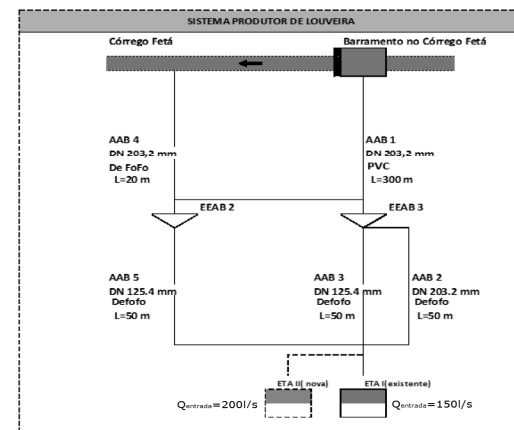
SISTEMA PRODUTOR DE LOUVEIRA

Córrego Fetá

Barramento no Córrego Fetá

AAB 4
DN 203,2 mm
De FoFo
L=20 m

AAB 1
DN 203,2 mm
PVC
L=300 m

EEAB 2

EEAB 3

AAB 5
DN 125.4 mm
Defofo
L=50 m

AAB 3
DN 125.4 mm
Defofo
L=50 m

AAB 2
DN 203.2 mm
Defofo
L=50 m

ETA II( nova)

ETA I(existente)

$Q_{entrada}$=200l/s

$Q_{entrada}$=150l/s